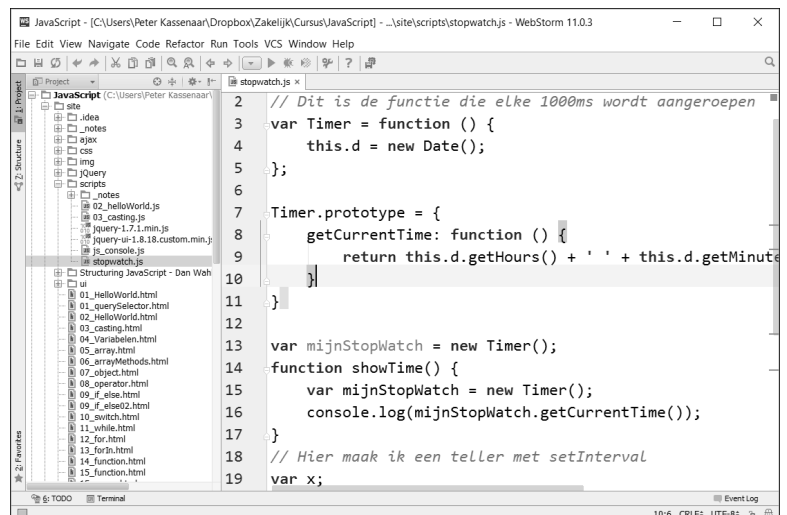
JavaScript - [C:\Users\Peter Kassenaar\Dropbox\Zakelijk\Cursus\JavaScript] - ...\site\scripts\stopwatch.js - WebStorm 11.0.3

File Edit View Navigate Code Refactor Run Tools VCS Window Help

Project

1: Project

2: Structure

2: Favorites

JavaScript (C:\Users\Peter Kassenaar\

site

.idea

_notes

ajax

css

img

jQuery

scripts

_notes

02_helloWorld.js

03_casting.js

jquery-1.7.1.min.js

jquery-ui-1.8.18.custom.min.js

js_console.js

stopwatch.js

Structuring JavaScript - Dan Wah

ui

01_HelloWorld.html

01_querySelector.html

02_HelloWorld.html

03_casting.html

04_Variabelen.html

05_array.html

06_arrayMethods.html

07_object.html

08_operator.html

09_if_else.html

09_if_else02.html

10_switch.html

11_while.html

12_for.html

13_forIn.html

14_function.html

15_function.html

stopwatch.js ×

2 // Dit is de functie die elke 1000ms wordt aangeroepen
3 var Timer = function () {
4     this.d = new Date();
5 };
6
7 Timer.prototype = {
8     getCurrentTime: function () {
9         return this.d.getHours() + ' ' + this.d.getMinute
10     }
11 }
12
13 var mijnStopWatch = new Timer();
14 function showTime() {
15     var mijnStopWatch = new Timer();
16     console.log(mijnStopWatch.getCurrentTime());
17 }
18 // Hier maak ik een teller met setInterval
19 var x;

6: TODO

Terminal

Event Log

10:6 CRLF: UTF-8: